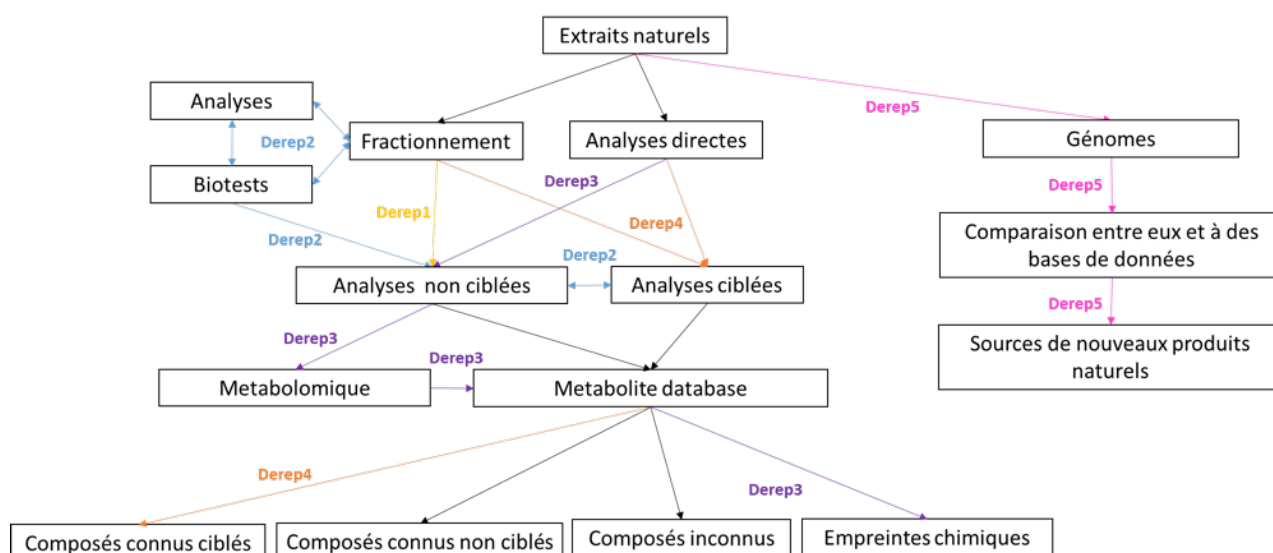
Extraits naturels

Analyses

Derep2

Fractionnement

Analyses directes

Derep5

Génomes

Biotests

Derep3

Derep1

Derep4

Derep5

Derep2

Comparaison entre eux et à des bases de données

Derep2

Analyses non ciblées

Analyses ciblées

Derep5

Derep3

Sources de nouveaux produits naturels

Derep3

Metabolomique

Metabolite database

Derep4

Derep3

Composés connus ciblés

Composés connus non ciblés

Composés inconnus

Empreintes chimiques